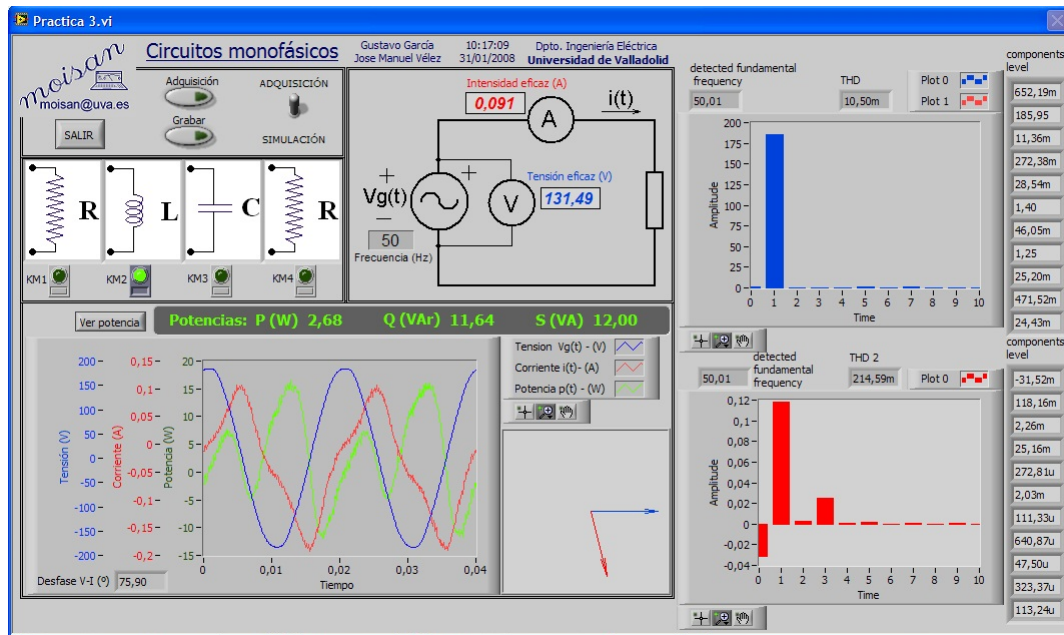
Practica 3.vi

moisan
moisan@uva.es
SALIR

Circuitos monofásicos

Gustavo García
Jose Manuel Vélez

10:17:09
31/01/2008

Dpto. Ingeniería Eléctrica
Universidad de Valladolid

Adquisición
Grabar
ADQUISICIÓN
SIMULACIÓN

Intensidad eficaz (A)
0,091
A
i(t)
+
Vg(t)
—
+
V
Tensión eficaz (V)
131,49
50
Frecuencia (Hz)

R L C R
KM1 KM2 KM3 KM4

Ver potencia
Potencias: P (W) 2,68 Q (VAr) 11,64 S (VA) 12,00

Tension Vg(t) - (V)
Corriente i(t)- (A)
Potencia p(t) - (W)

Tensión (V): 200 150 100 50 0 -50 -100 -150 -200
Corriente (A): 0,15 0,1 0,05 0 -0,05 -0,1 -0,15 -0,2
Potencia (W): 20 15 10 5 0 -5 -10 -15
0 0,01 0,02 0,03 0,04
Tiempo

Desfase V-I (º) 75,90

detected fundamental frequency
50,01
THD
10,50m
Plot 0
Plot 1

Amplitude
200 175 150 125 100 75 50 25 0
0 1 2 3 4 5 6 7 8 9 10
Time

components level
652,19m
185,95
11,36m
272,38m
28,54m
1,40
46,05m
1,25
25,20m
471,52m
24,43m

50,01
detected fundamental frequency
THD 2
214,59m
Plot 0

Amplitude
0,12 0,1 0,08 0,06 0,04 0,02 0 -0,02 -0,04
0 1 2 3 4 5 6 7 8 9 10
Time

components level
-31,52m
118,16m
2,26m
25,16m
272,81u
2,03m
111,33u
640,87u
47,50u
323,37u
113,24u